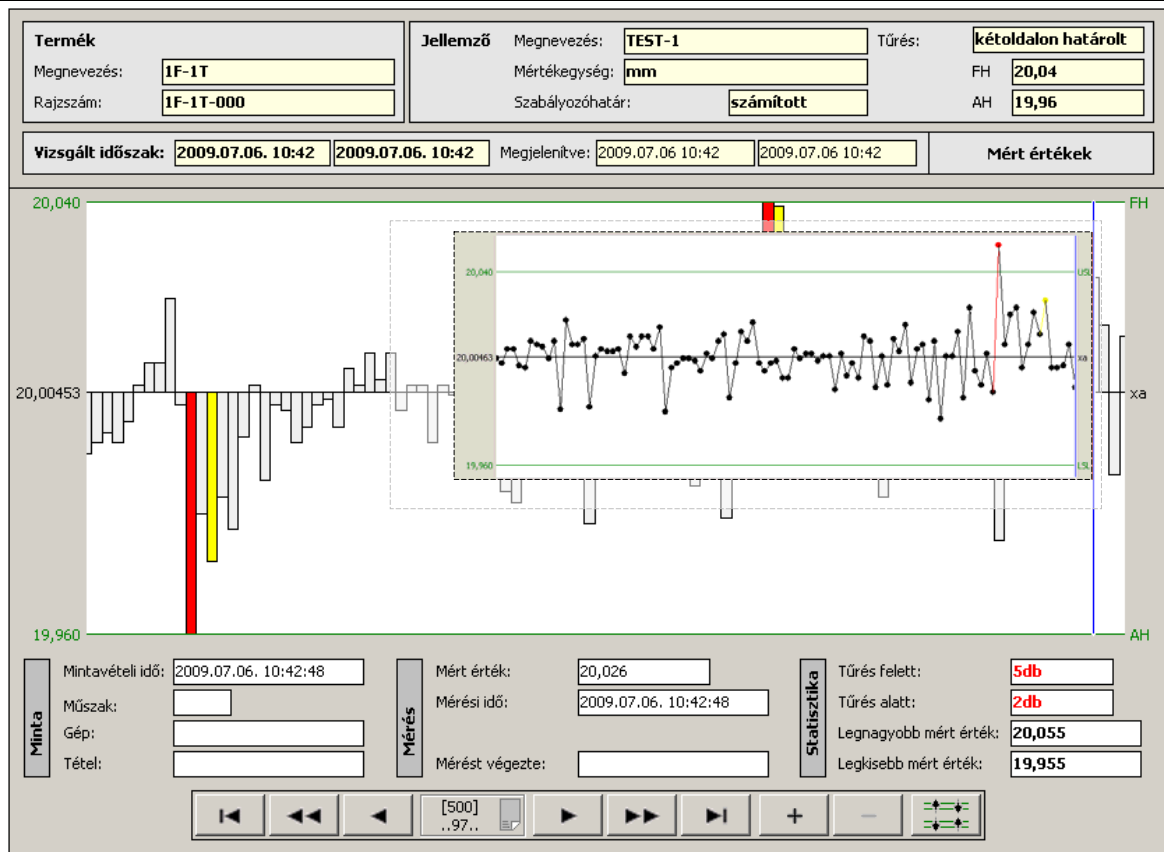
Termék
Megnevezés: 1F-1T
Rajzszám: 1F-1T-000

Jellemző
Megnevezés: TEST-1
Mértékegység: mm
Szabályozóhatár: számított

Tűrés: kétoldalon határolt
FH 20,04
AH 19,96

Vizsgált időszak: 2009.07.06. 10:42 2009.07.06. 10:42
Megjelenítve: 2009.07.06 10:42 2009.07.06 10:42
Mért értékek

20,040
FH
20,00453
xa
19,960
AH

20,040
USL
20,00463
xa
19,960
LSL

Minta
Mintavételi idő: 2009.07.06. 10:42:48
Műszak:
Gép:
Tétel:

Mérés
Mért érték: 20,026
Mérési idő: 2009.07.06. 10:42:48
Mérést végezte:

Statisztika
Tűrés felett: 5db
Tűrés alatt: 2db
Legnagyobb mért érték: 20,055
Legkisebb mért érték: 19,955

[500]
..97..
+
−